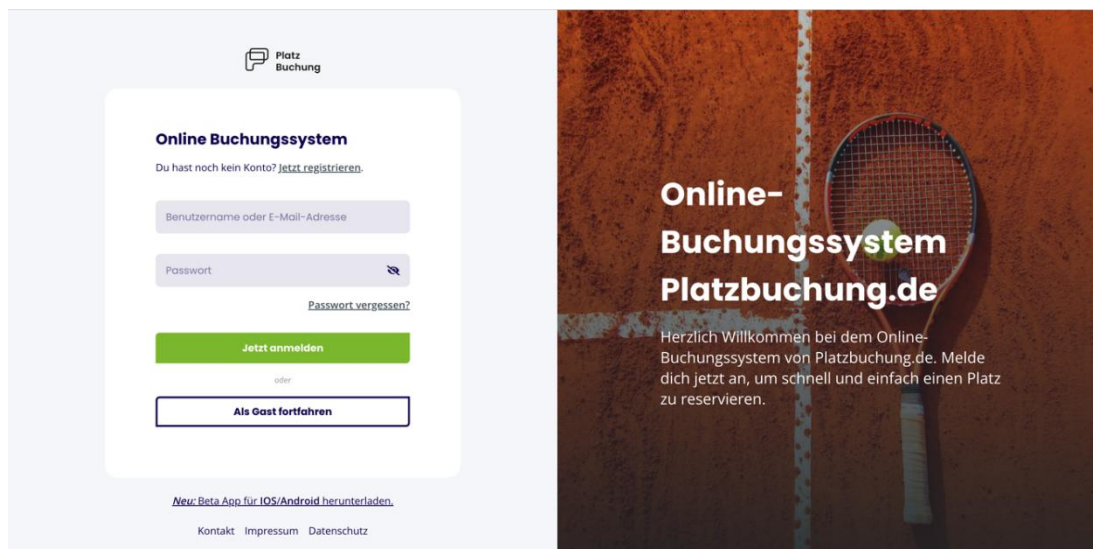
Platz Buchung

Online Buchungssystem

Du hast noch kein Konto? Jetzt registrieren.

Benutzername oder E-Mail-Adresse

Passwort

Passwort vergessen?

Jetzt anmelden

oder

Als Gast fortfahren

Neu: Beta App für IOS/Android herunterladen.

Kontakt Impressum Datenschutz

Online-Buchungssystem Platzbuchung.de

Herzlich Willkommen bei dem Online-Buchungssystem von Platzbuchung.de. Melde dich jetzt an, um schnell und einfach einen Platz zu reservieren.